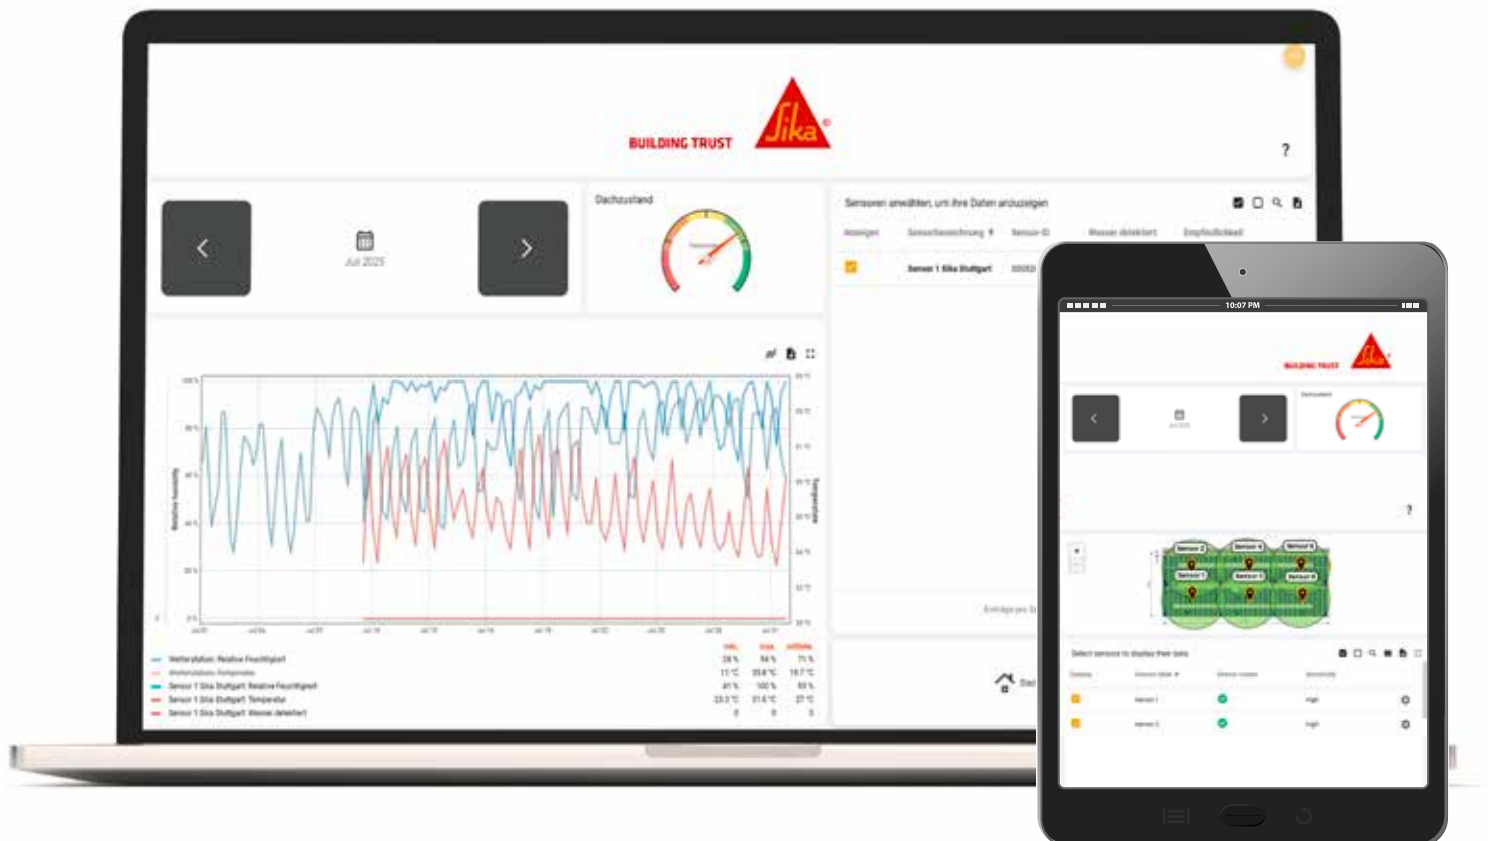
BUILDING TRUST Sika

?

Juli 2025

Dachzustand

Sensoren anwählen, um ihre Daten anzuzeigen

Anzeigen | Sensorbezeichnung | Sensor-ID | Wasser detektiert | Empfindlichkeit

Sensor 1 Sika Stuttgart

Relative Humidity

Temperature

Wetterstation: Relative Feuchtigkeit
Wetterstation: Temperatur
Sensor 1 Sika Stuttgart Relative Feuchtigkeit
Sensor 1 Sika Stuttgart Temperatur
Sensor 1 Sika Stuttgart Wasser detektiert

| min. | max. | mittlere |
|---|---|---|
| 28 % | 94 % | 71 % |
| 11°C | 35.4°C | 18.7°C |
| 41 % | 100 % | 83 % |
| 23.3°C | 31.6°C | 27°C |
| 0 | 0 | 0 |

Einträge pro S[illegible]

10:07 PM

BUILDING TRUST Sika

?

Sensor 2
Sensor 4
Sensor 6
Sensor 1
Sensor 3
Sensor 5

Select sensors to display their data

Sensor 1
Sensor 2